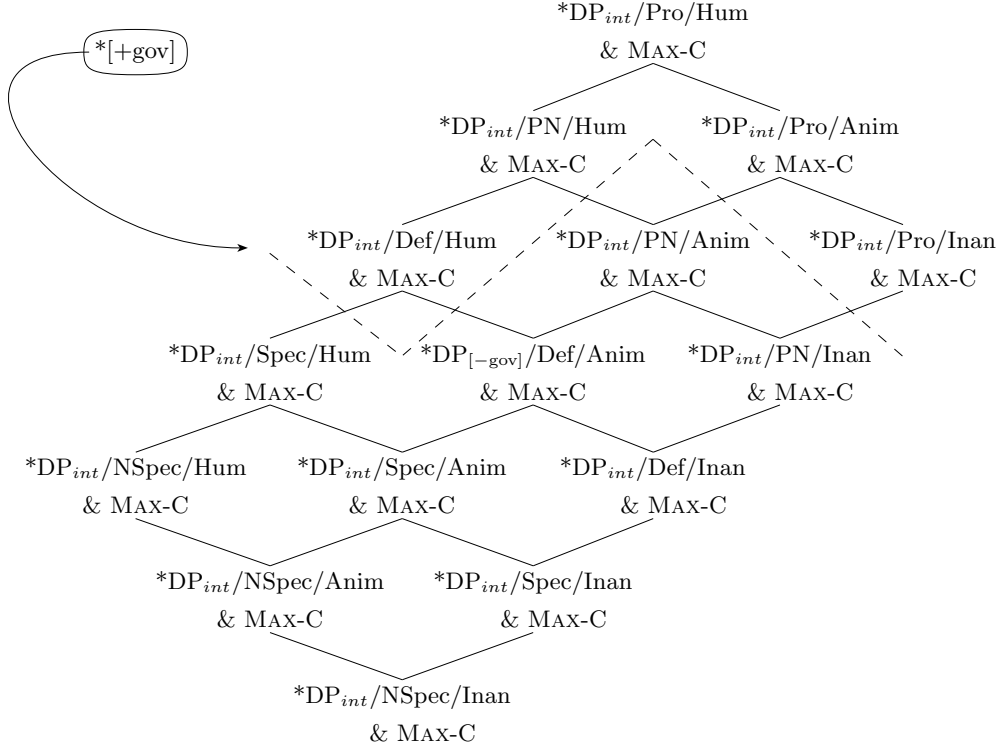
*[+gov]

*DP$_{int}$/Pro/Hum & MAX-C

*DP$_{int}$/PN/Hum & MAX-C

*DP$_{int}$/Pro/Anim & MAX-C

*DP$_{int}$/Def/Hum & MAX-C

*DP$_{int}$/PN/Anim & MAX-C

*DP$_{int}$/Pro/Inan & MAX-C

*DP$_{int}$/Spec/Hum & MAX-C

*DP$_{[-gov]}$/Def/Anim & MAX-C

*DP$_{int}$/PN/Inan & MAX-C

*DP$_{int}$/NSpec/Hum & MAX-C

*DP$_{int}$/Spec/Anim & MAX-C

*DP$_{int}$/Def/Inan & MAX-C

*DP$_{int}$/NSpec/Anim & MAX-C

*DP$_{int}$/Spec/Inan & MAX-C

*DP$_{int}$/NSpec/Inan & MAX-C